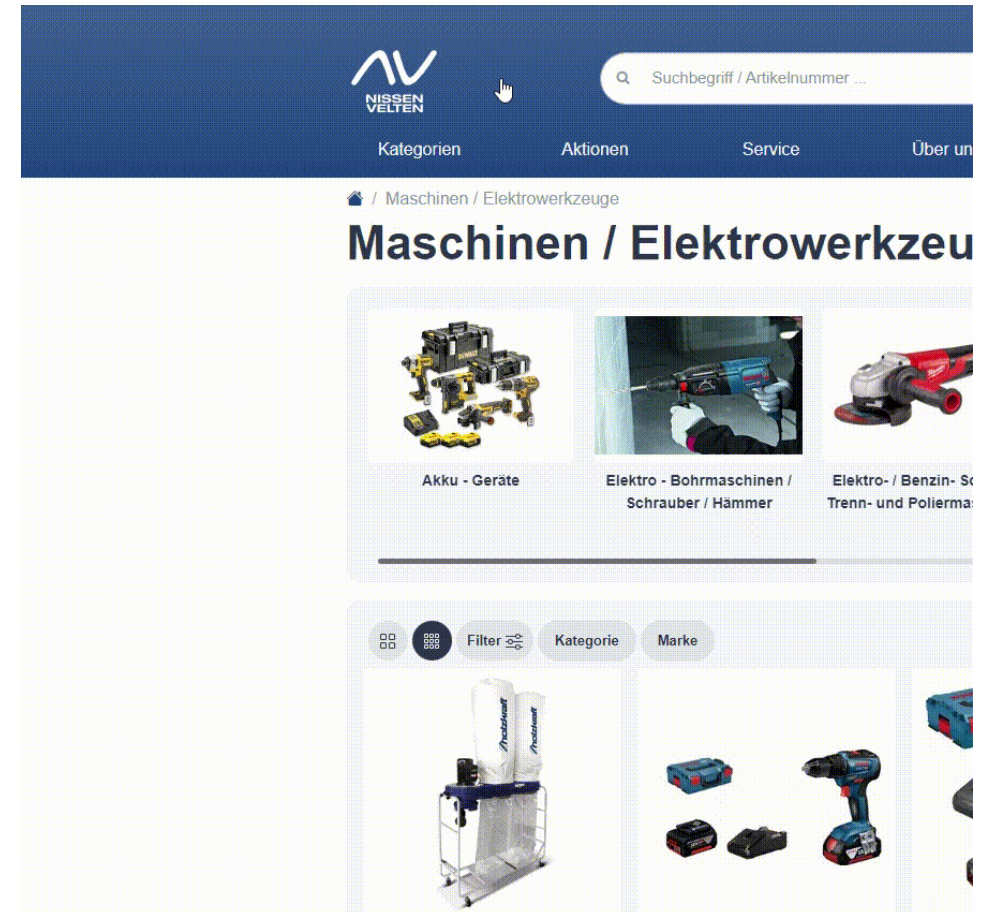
NISSEN VELTEN

Suchbegriff / Artikelnummer ...

Kategorien Aktionen Service Über un

/ Maschinen / Elektrowerkzeuge

Maschinen / Elektrowerkzeu

Akku - Geräte

Elektro - Bohrmaschinen / Schrauber / Hämmer

Elektro- / Benzin- S Trenn- und Poliermas

Filter Kategorie Marke

Holzkraft Holzkraft